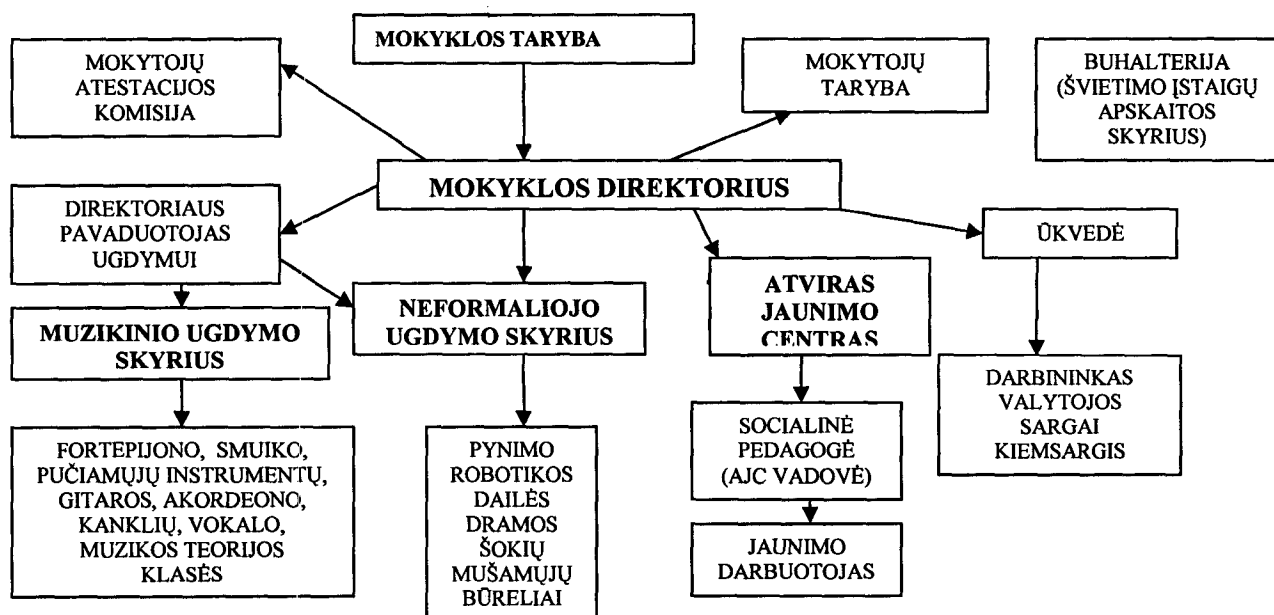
MOKYKLOS TARYBA

MOKYTOJŲ ATESTACIJOS KOMISIJA

MOKYTOJŲ TARYBA

BUHALTERIJA (ŠVIETIMO ĮSTAIGŲ APSKAITOS SKYRIUS)

MOKYKLOS DIREKTORIUS

DIREKTORIAUS PAVADUOTOJAS UGDYMUI

ŪKVEDĖ

NEFORMALIOJO UGDYMO SKYRIUS

ATVIRAS JAUNIMO CENTRAS

MUZIKINIO UGDYMO SKYRIUS

DARBININKAS VALYTOJOS SARGAI KIEMSARGIS

FORTEPIJONO, SMUIKO, PUČIAMŲJŲ INSTRUMENTŲ, GITAROS, AKORDEONO, KANKLIŲ, VOKALO, MUZIKOS TEORIJOS KLASĖS

PYNIMO ROBOTIKOS DAILĖS DRAMOS ŠOKIŲ MUŠAMŲJŲ BŪRELIAI

SOCIALINĖ PEDAGOGĖ (AJC VADOVĖ)

JAUNIMO DARBUOTOJAS